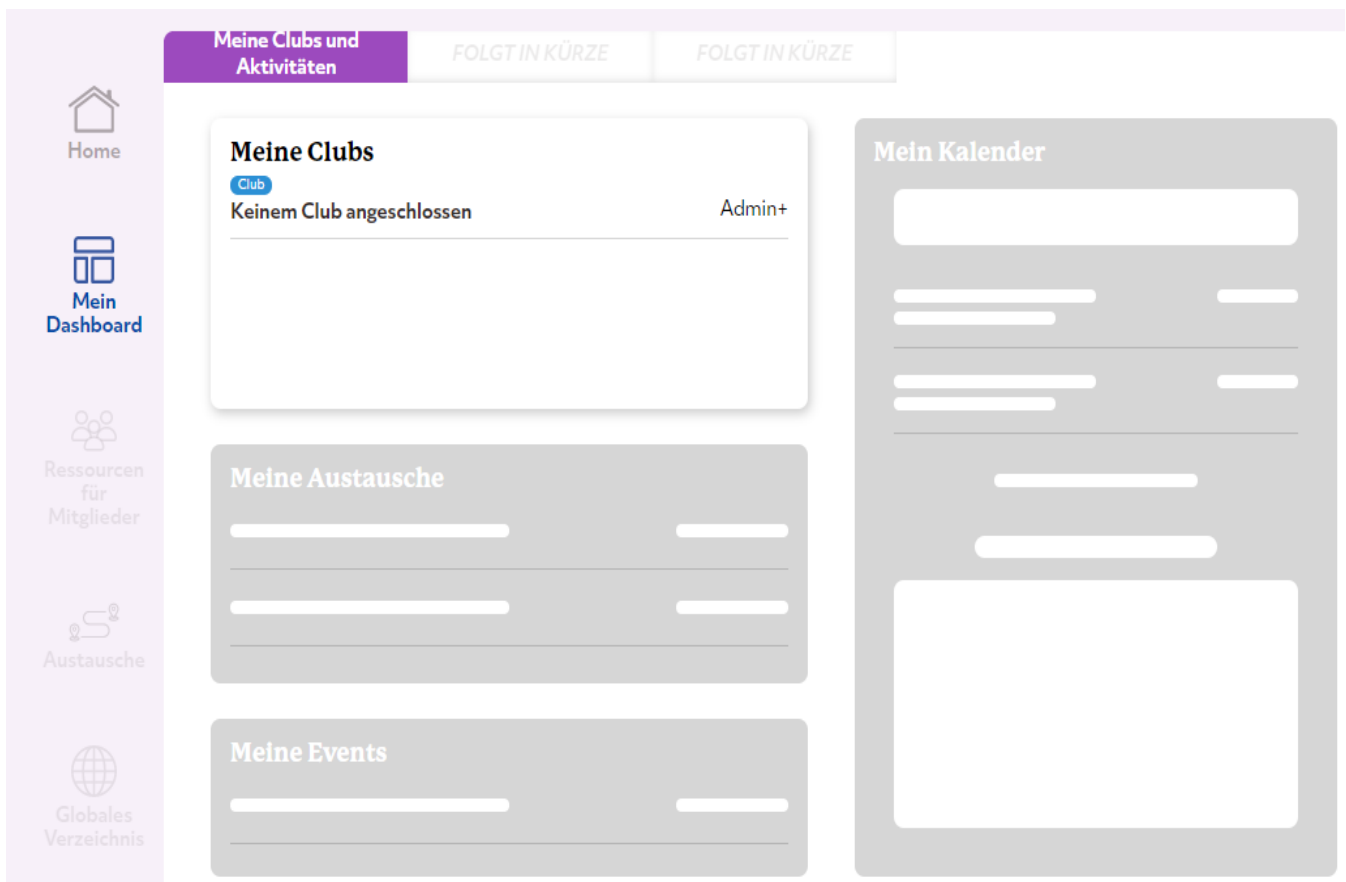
Meine Clubs und Aktivitäten

FOLGT IN KÜRZE

FOLGT IN KÜRZE

Home

Mein Dashboard

Ressourcen für Mitglieder

Austausche

Globales Verzeichnis

Meine Clubs

Club

Keinem Club angeschlossen

Admin+

Meine Austausche

Meine Events

Mein Kalender